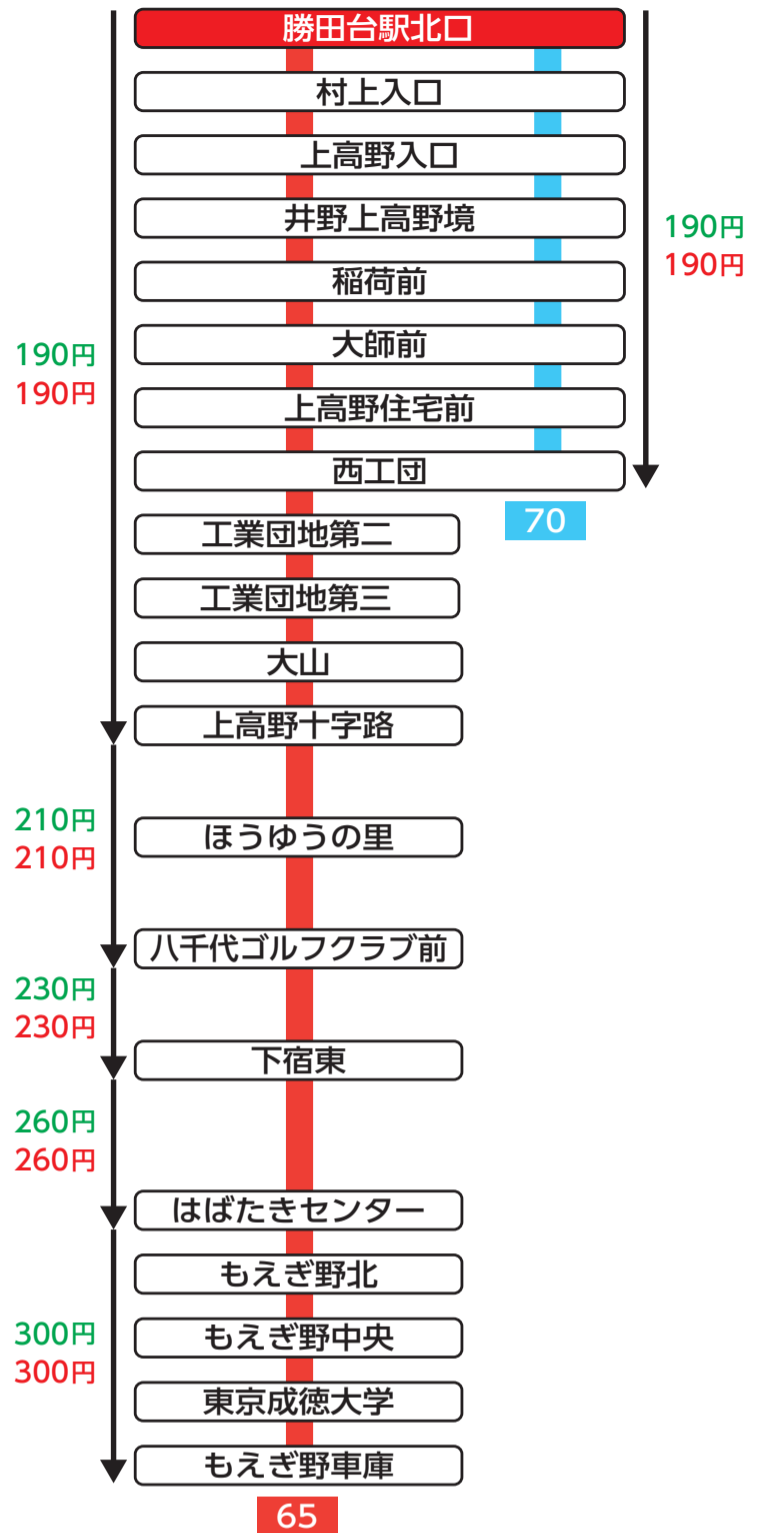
勝田台駅北口
村上入口
上高野入口
井野上高野境
稲荷前
大師前
上高野住宅前
西工団
70
190円
190円
190円
190円
工業団地第二
工業団地第三
大山
上高野十字路
210円
210円
ほうゆうの里
八千代ゴルフクラブ前
230円
230円
下宿東
260円
260円
はばたきセンター
もえぎ野北
300円
300円
もえぎ野中央
東京成徳大学
もえぎ野車庫
65